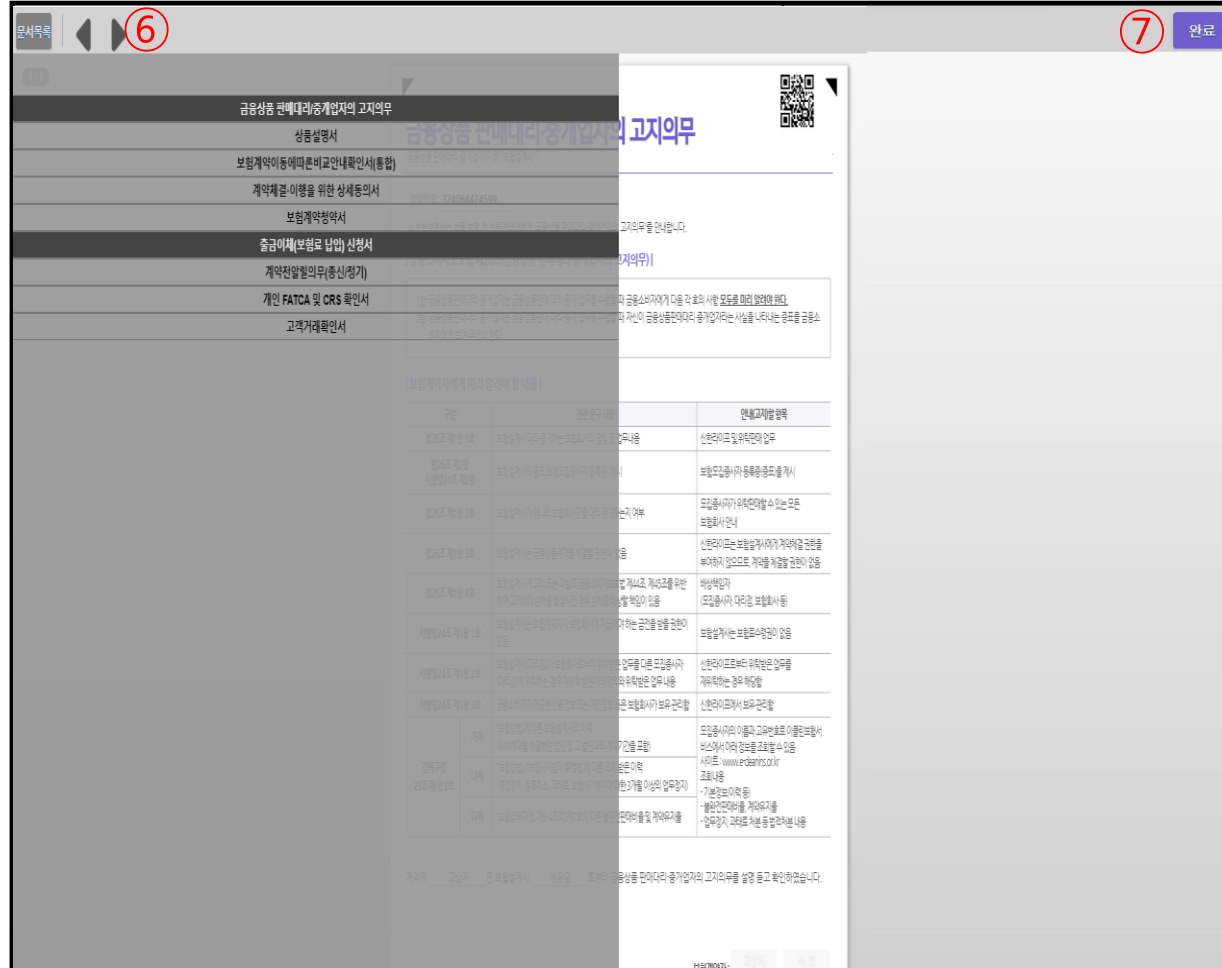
문서목록
⑥
⑦
완료

금융상품 판매대리/중개업자의 고지의무
상품설명서
보험계약이동에따른비교안내확인서(통합)
계약체결·이행을 위한 상세동의서
보험계약청약서
출금이체(보험료 납입) 신청서
계약전알릴의무(종신/정기)
개인 FATCA 및 CRS 확인서
고객거래확인서

금융상품 판매대리/중개업자의 고지의무

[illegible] 고지의무를 안내합니다.

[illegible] 금융소비자에게 다음 각 호의 사항 모두를 미리 알려야 한다.
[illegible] 자신이 금융상품판매대리·중개업자라는 사실을 나타내는 표지를 금융소

| 구분 | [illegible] | 안내(고지)할 항목 |
|---|---|---|
| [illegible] | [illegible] | 신한라이프 및 위탁판매 업무 |
| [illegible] | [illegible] | 보험모집종사자 등록증(증표)를 게시 |
| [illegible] | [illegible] | 모집종사자가 위탁판매할 수 있는 모든 보험회사 안내 |
| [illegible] | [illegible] | 신한라이프는 보험설계사에게 계약체결 권한을 부여하지 않으므로, 계약을 체결할 권한이 없음 |
| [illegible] | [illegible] | 배상책임자 (모집종사자, 대리점, 보험회사 등) |
| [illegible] | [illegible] | 보험설계사는 보험료수령권이 없음 |
| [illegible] | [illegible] | 신한라이프로부터 위탁받은 업무를 재위탁하는 경우 해당함 |
| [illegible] | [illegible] | 신한라이프에서 보유·관리함 |
| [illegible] | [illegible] | 모집종사자의 이름과 고유번호로 이클린보험서비스에서 아래 정보를 조회할 수 있음 사이트 : www.e-cleanins.or.kr 조회내용 - 기본정보(이력 등) - 불완전판매비율, 계약유지율 - 업무정지, 과태료 처분 등 법규위반 내용 |

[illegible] 금융상품 판매대리·중개업자의 고지의무를 설명 듣고 확인하였습니다.

보험계약자 : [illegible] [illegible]